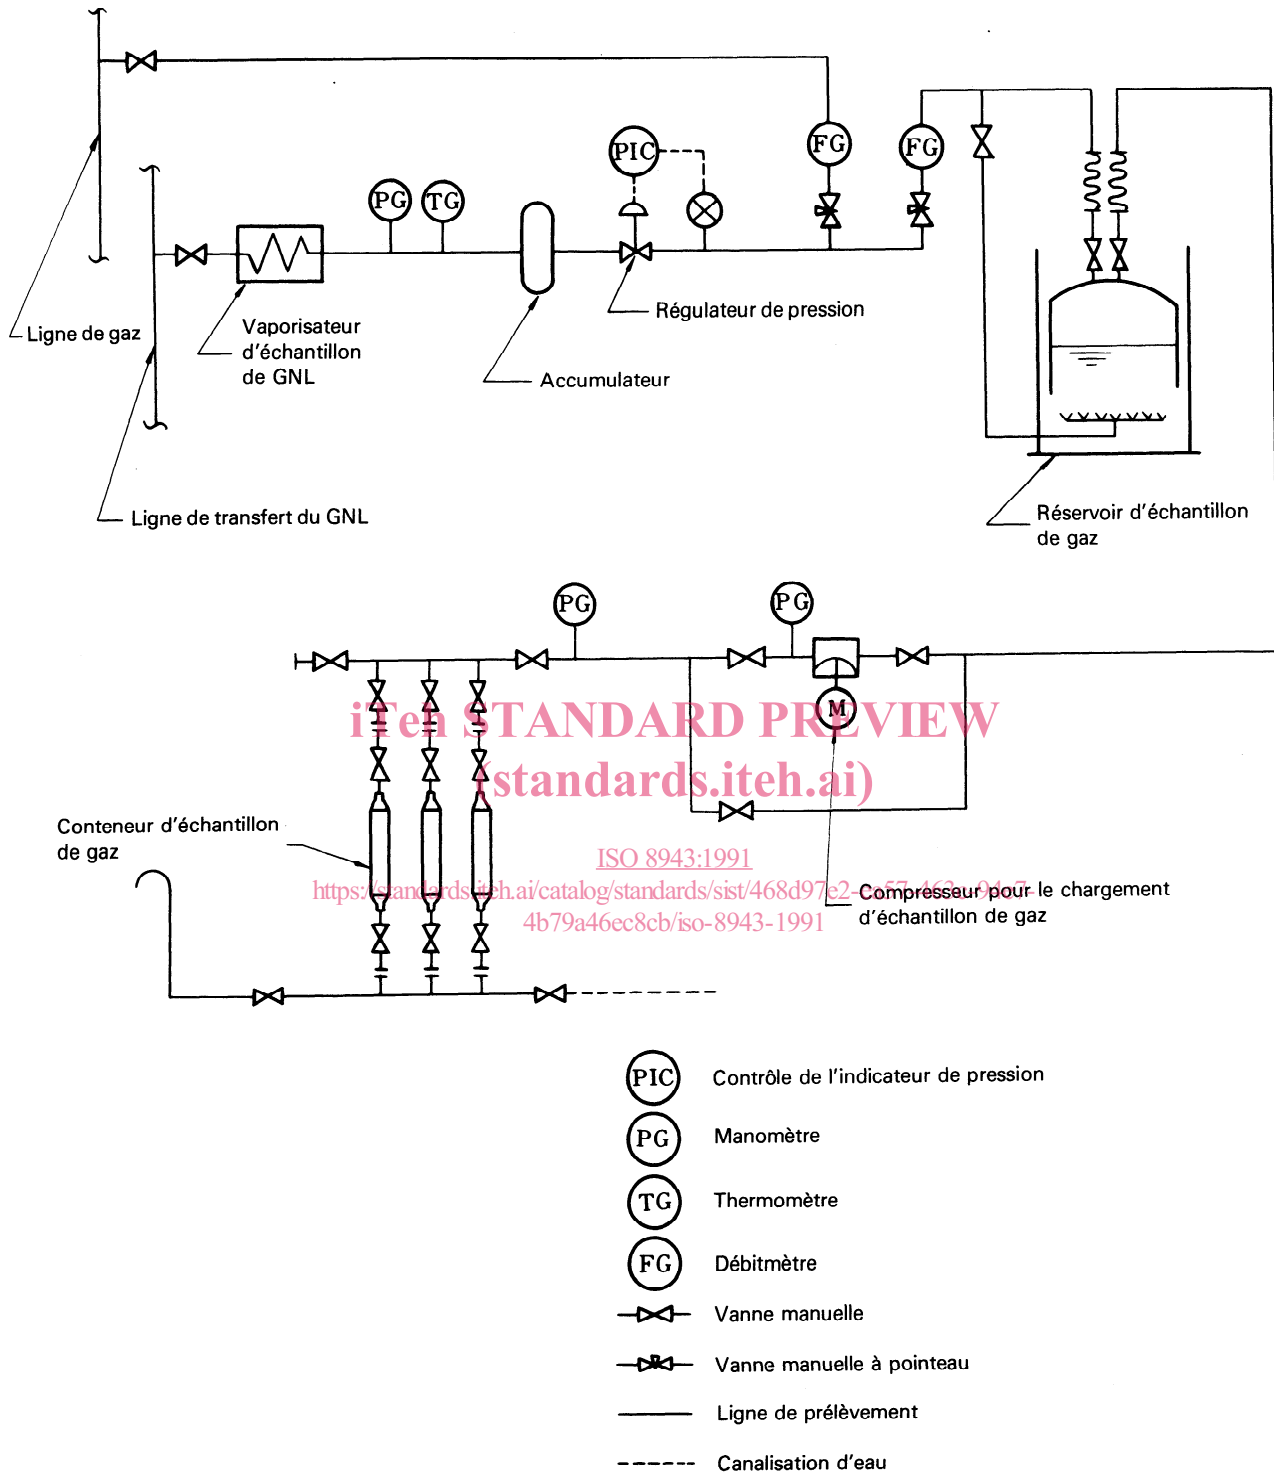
PIC

FG

FG

PG

TG

Ligne de gaz

Vaporisateur d'échantillon de GNL

Accumulateur

Régulateur de pression

Ligne de transfert du GNL

Réservoir d'échantillon de gaz

PG

PG

M

iTeh STANDARD PREVIEW
(standards.iteh.ai)

Conteneur d'échantillon de gaz

ISO 8943:1991
https://standards.iteh.ai/catalog/standards/sist/468d97e2-ca57-463a-94a7-4b79a46ec8cb/iso-8943-1991

Compresseur pour le chargement d'échantillon de gaz

PIC Contrôle de l'indicateur de pression

PG Manomètre

TG Thermomètre

FG Débitmètre

Vanne manuelle

Vanne manuelle à pointeau

Ligne de prélèvement

Canalisation d'eau